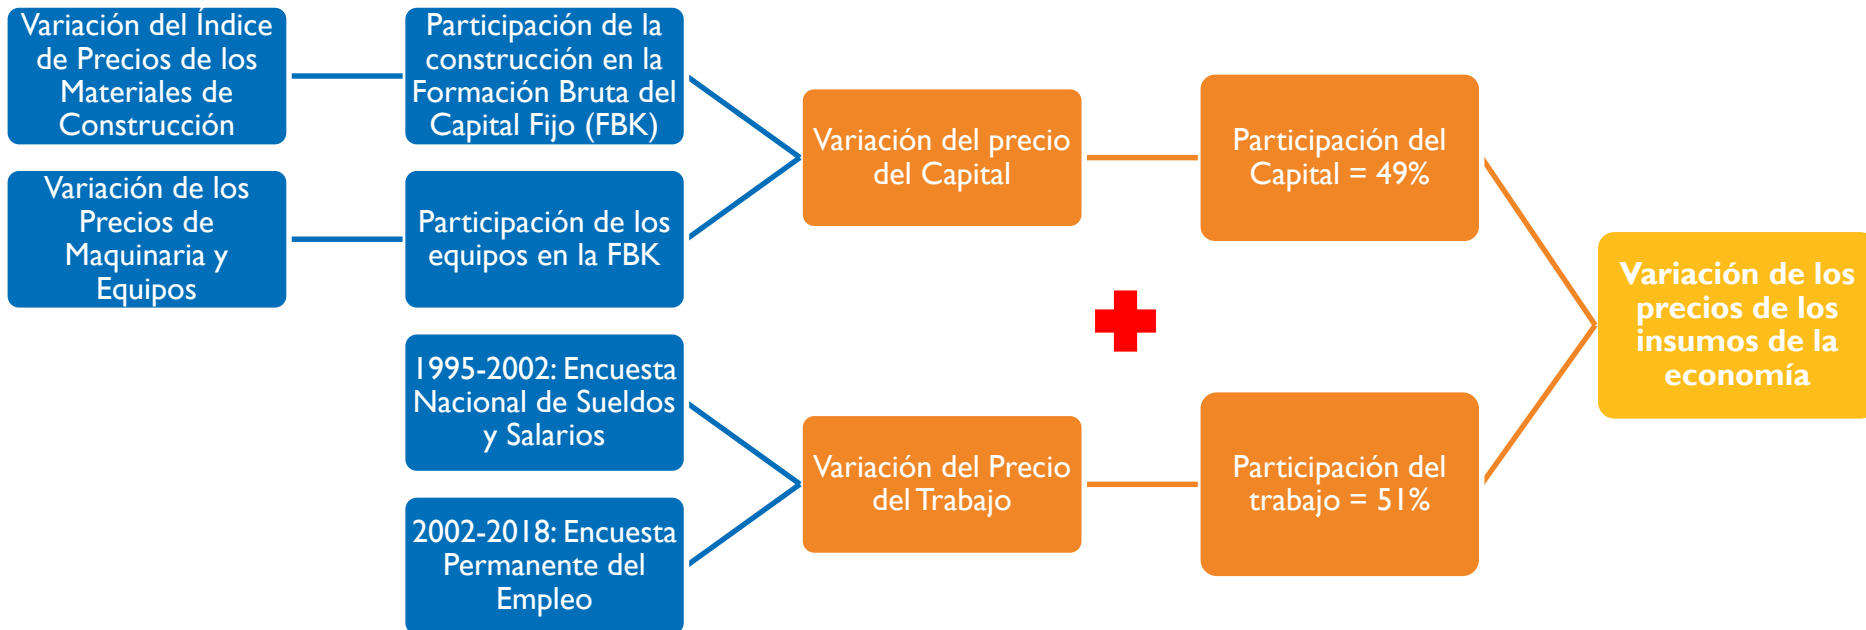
Variación del Índice de Precios de los Materiales de Construcción

Participación de la construcción en la Formación Bruta del Capital Fijo (FBK)

Variación de los Precios de Maquinaria y Equipos

Participación de los equipos en la FBK

Variación del precio del Capital

Participación del Capital = 49%

1995-2002: Encuesta Nacional de Sueldos y Salarios

2002-2018: Encuesta Permanente del Empleo

Variación del Precio del Trabajo

Participación del trabajo = 51%

Variación de los precios de los insumos de la economía